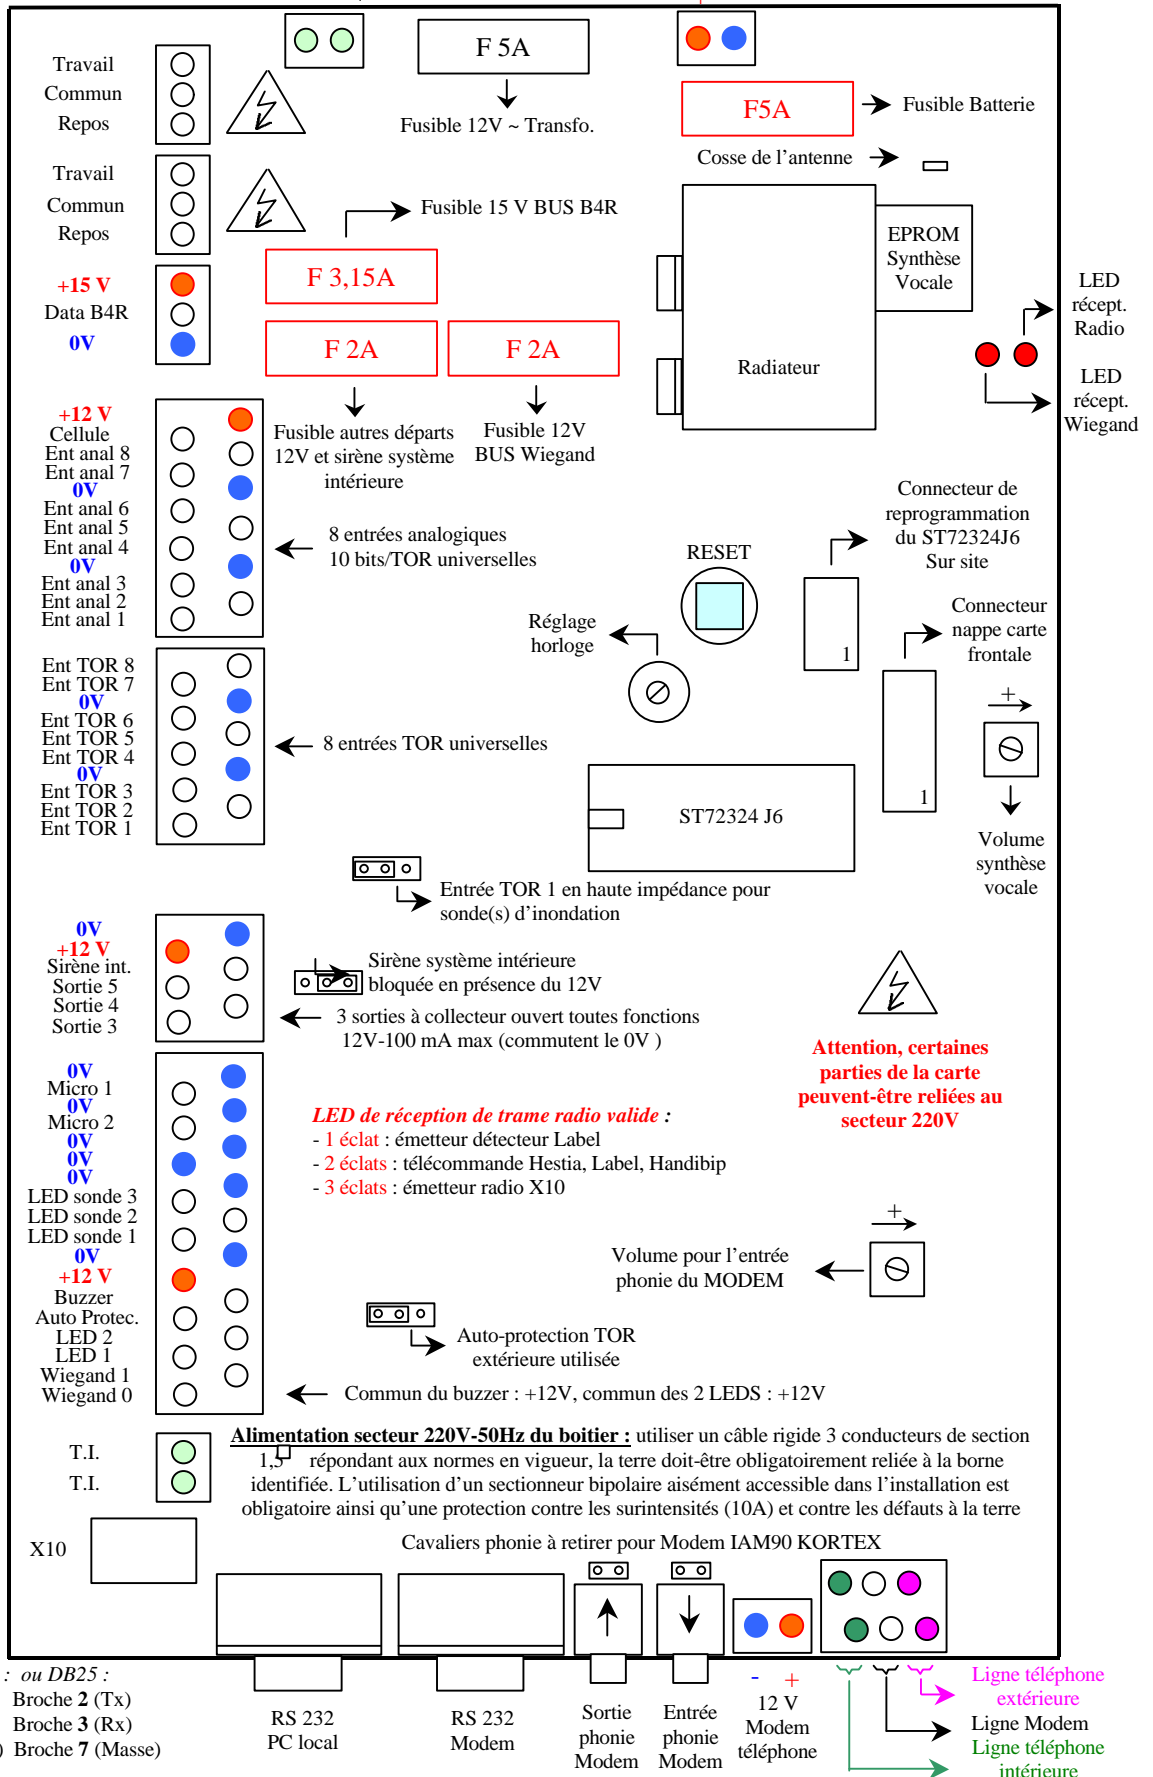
Travail
Commun
Repos

Travail
Commun
Repos

+15 V
Data B4R
0V

F 5A
Fusible 12V ~ Transfo.

F5A
Fusible Batterie

Cosse de l'antenne

Fusible 15 V BUS B4R

F 3,15A

F 2A

F 2A

EPROM
Synthèse
Vocale

Radiateur

LED
récept.
Radio

LED
récept.
Wiegand

+12 V
Cellule
Ent anal 8
Ent anal 7
0V
Ent anal 6
Ent anal 5
Ent anal 4
0V
Ent anal 3
Ent anal 2
Ent anal 1

Fusible autres départs 12V et sirène système intérieure

Fusible 12V BUS Wiegand

8 entrées analogiques
10 bits/TOR universelles

Connecteur de reprogrammation du ST72324J6
Sur site

RESET

Réglage horloge

1

Connecteur nappe carte frontale

1

+

Ent TOR 8
Ent TOR 7
0V
Ent TOR 6
Ent TOR 5
Ent TOR 4
0V
Ent TOR 3
Ent TOR 2
Ent TOR 1

8 entrées TOR universelles

ST72324 J6

Volume synthèse vocale

Entrée TOR 1 en haute impédance pour sonde(s) d'inondation

0V
+12 V
Sirène int.
Sortie 5
Sortie 4
Sortie 3

Sirène système intérieure bloquée en présence du 12V

3 sorties à collecteur ouvert toutes fonctions
12V-100 mA max (commutent le 0V )

Attention, certaines parties de la carte peuvent-être reliées au secteur 220V

0V
Micro 1
0V
Micro 2
0V
0V
0V
LED sonde 3
LED sonde 2
LED sonde 1
0V
+12 V
Buzzer
Auto Protec.
LED 2
LED 1
Wiegand 1
Wiegand 0

LED de réception de trame radio valide :
- 1 éclat : émetteur détecteur Label
- 2 éclats : télécommande Hestia, Label, Handibip
- 3 éclats : émetteur radio X10

+

Volume pour l'entrée phonie du MODEM

Auto-protection TOR extérieure utilisée

Commun du buzzer : +12V, commun des 2 LEDS : +12V

T.I.
T.I.

Alimentation secteur 220V-50Hz du boitier : utiliser un câble rigide 3 conducteurs de section 1,5 répondant aux normes en vigueur, la terre doit-être obligatoirement reliée à la borne identifiée. L'utilisation d'un sectionneur bipolaire aisément accessible dans l'installation est obligatoire ainsi qu'une protection contre les surintensités (10A) et contre les défauts à la terre

X10

Cavaliers phonie à retirer pour Modem IAM90 KORTEX

: ou DB25 :
Broche 2 (Tx)
Broche 3 (Rx)
Broche 7 (Masse)

RS 232
PC local

RS 232
Modem

Sortie phonie Modem

Entrée phonie Modem

- +
12 V
Modem téléphone

Ligne téléphone extérieure
Ligne Modem
Ligne téléphone intérieure